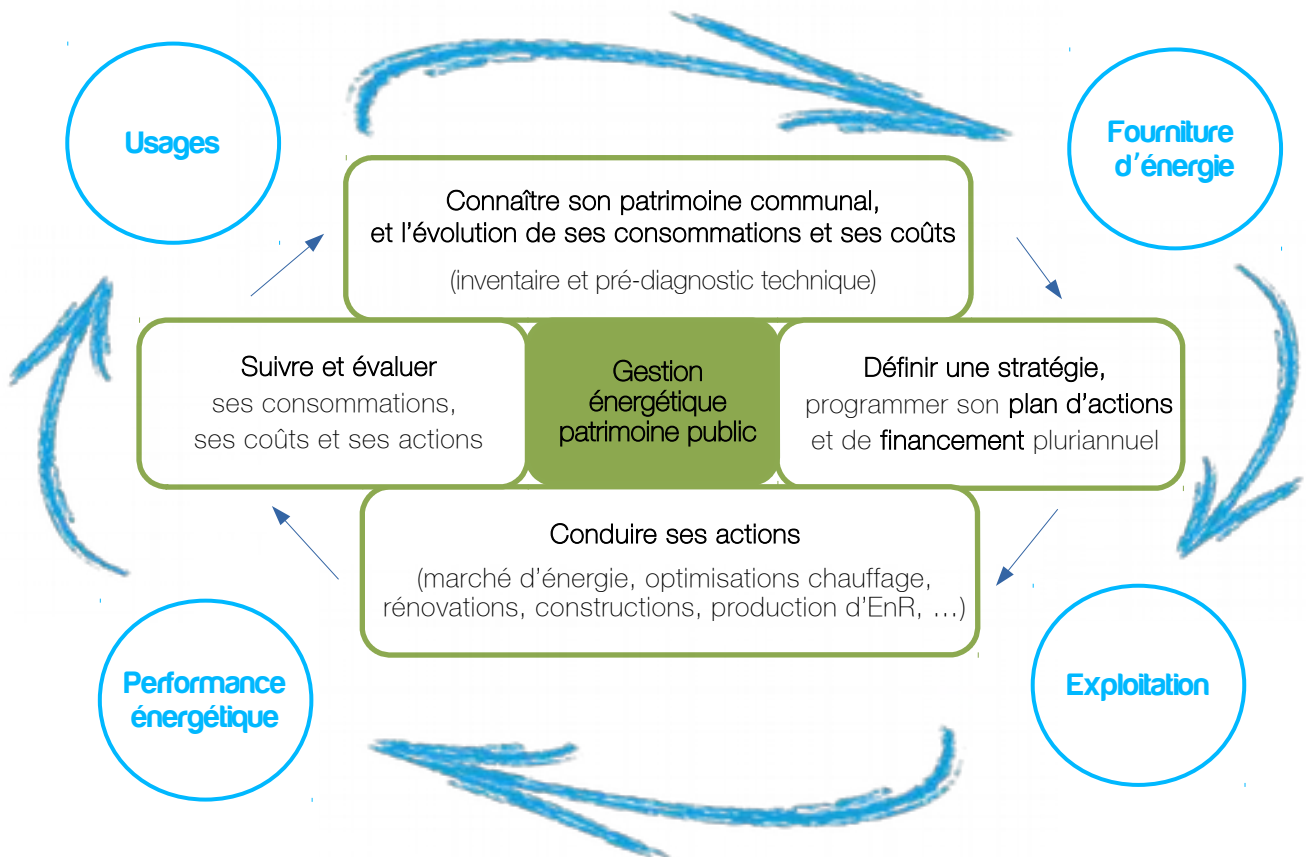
Usages

Fourniture d’énergie

Connaître son patrimoine communal, et l’évolution de ses consommations et ses coûts

(inventaire et pré-diagnostic technique)

Suivre et évaluer ses consommations, ses coûts et ses actions

Gestion énergétique patrimoine public

Définir une stratégie, programmer son plan d’actions et de financement pluriannuel

Conduire ses actions

(marché d’énergie, optimisations chauffage, rénovations, constructions, production d’EnR, …)

Performance énergétique

Exploitation